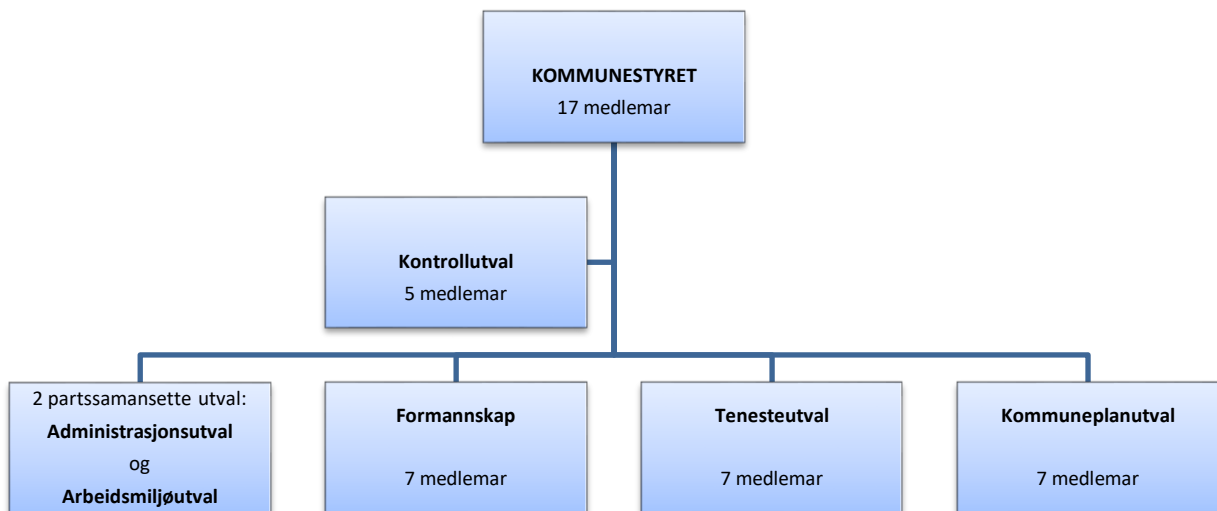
**KOMMUNESTYRET**
17 medlemar

**Kontrollutval**
5 medlemar

2 partssamansette utval:
**Administrasjonsutval**
og
**Arbeidsmiljøutval**

**Formannskap**

7 medlemar

**Tenesteutval**

7 medlemar

**Kommuneplanutval**

7 medlemar